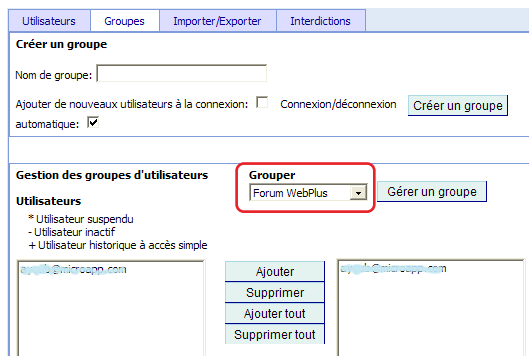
Utilisateurs | Groupes | Importer/Exporter | Interdictions

Créer un groupe

Nom de groupe:

Ajouter de nouveaux utilisateurs à la connexion: Connexion/déconnexion automatique:

Créer un groupe

Gestion des groupes d'utilisateurs

Grouper

Forum WebPlus

Gérer un groupe

Utilisateurs

* Utilisateur suspendu
- Utilisateur inactif
+ Utilisateur historique à accès simple

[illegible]@microapp.com

Ajouter
Supprimer
Ajouter tout
Supprimer tout

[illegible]@microapp.com